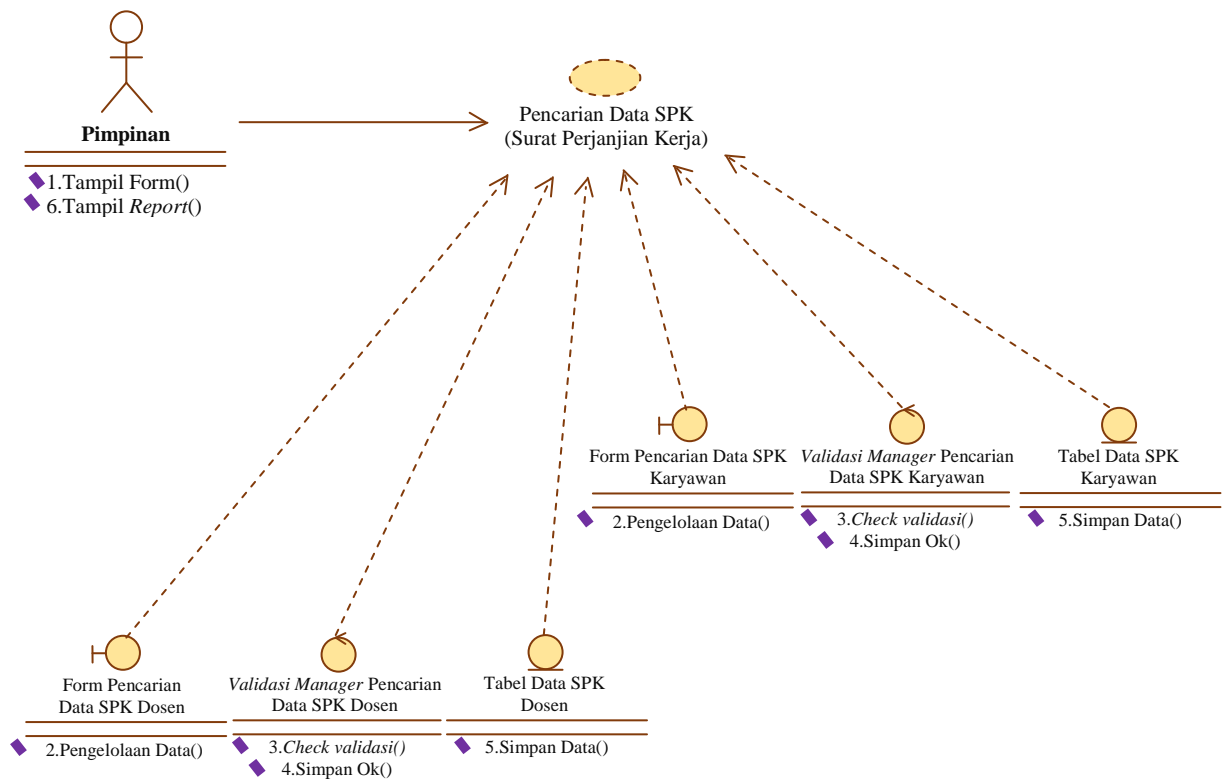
Pimpinan

1.Tampil Form()
6.Tampil *Report*()

Pencarian Data SPK
(Surat Perjanjian Kerja)

Form Pencarian Data SPK Karyawan

2.Pengelolaan Data()

*Validasi Manager* Pencarian Data SPK Karyawan

3.*Check validasi()*
4.Simpan Ok()

Tabel Data SPK Karyawan

5.Simpan Data()

Form Pencarian Data SPK Dosen

2.Pengelolaan Data()

*Validasi Manager* Pencarian Data SPK Dosen

3.*Check validasi()*
4.Simpan Ok()

Tabel Data SPK Dosen

5.Simpan Data()